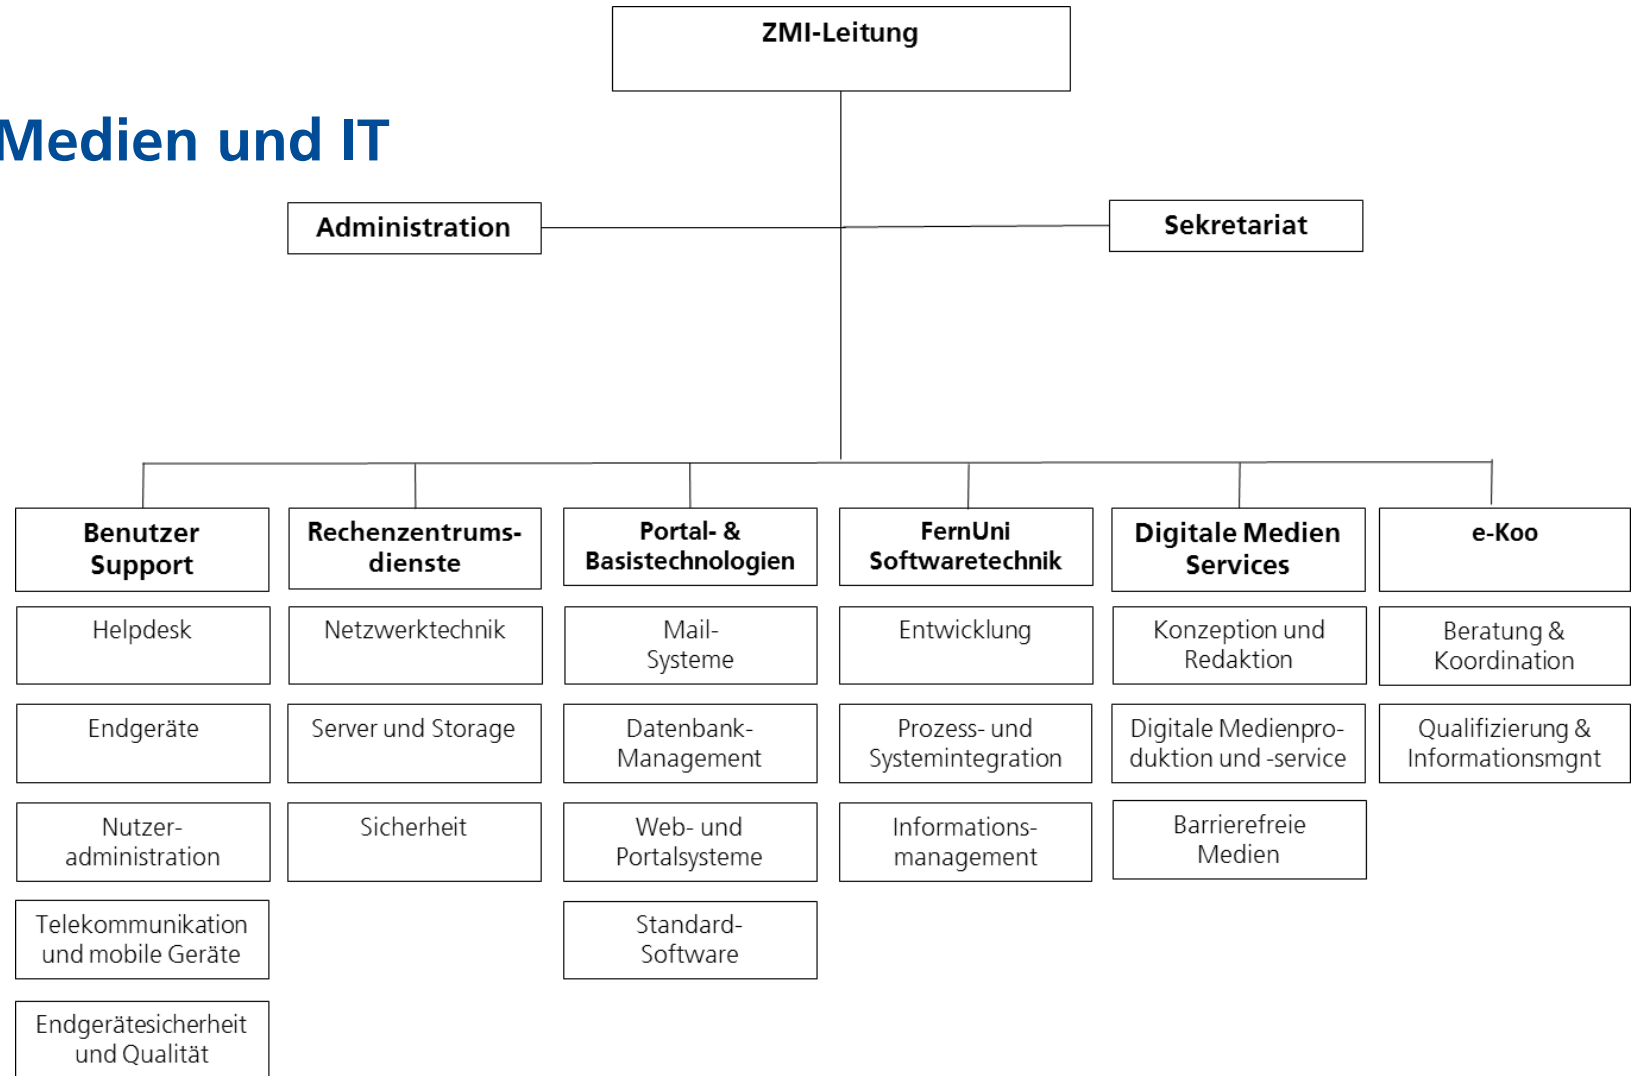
ZMI-Leitung

Medien und IT

Administration

Sekretariat

Benutzer Support

Helpdesk

Endgeräte

Nutzeradministration

Telekommunikation und mobile Geräte

Endgerätesicherheit und Qualität

Rechenzentrumsdienste

Netzwerktechnik

Server und Storage

Sicherheit

Portal- & Basistechnologien

Mail-Systeme

Datenbank-Management

Web- und Portalsysteme

Standard-Software

FernUni Softwaretechnik

Entwicklung

Prozess- und Systemintegration

Informationsmanagement

Digitale Medien Services

Konzeption und Redaktion

Digitale Medienproduktion und -service

Barrierefreie Medien

e-Koo

Beratung & Koordination

Qualifizierung & Informationsmgnt